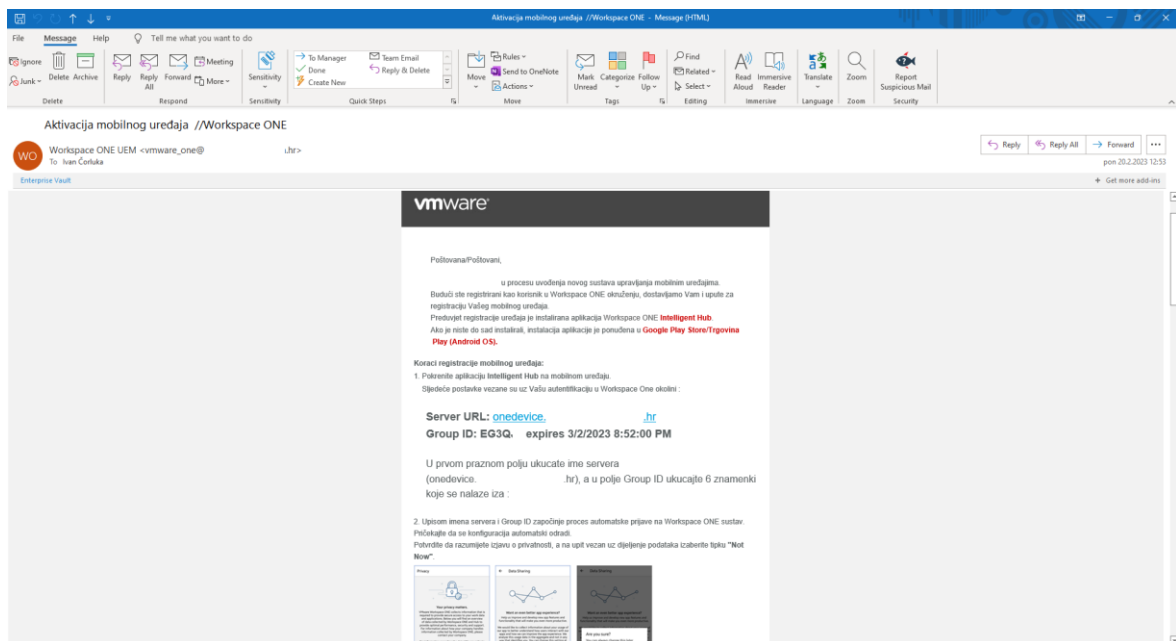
Aktivacija mobilnog uređaja //Workspace ONE - Message (HTML)

File Message Help Tell me what you want to do

Ignore Junk Delete Archive
Delete
Reply Reply All Forward Meeting More
Respond
Sensitivity
Sensitivity
To Manager Done Create New Team Email Reply & Delete
Quick Steps
Move Rules Send to OneNote Actions
Move
Mark Unread Categorize Follow Up
Tags
Find Related Select
Editing
Read Aloud Immersive Reader
Immersive
Translate
Language
Zoom
Zoom
Report Suspicious Mail
Security

Aktivacija mobilnog uređaja //Workspace ONE

WO Workspace ONE UEM <vmware_one@ .hr>
To Ivan Čorluka

Reply Reply All Forward ...
pon 20.2.2023 12:53

Enterprise Vault
+ Get more add-ins

vmware

Poštovana/Poštovani,

u procesu uvođenja novog sustava upravljanja mobilnim uređajima.
Budući ste registrirani kao korisnik u Workspace ONE okruženju, dostavljamo Vam i upute za registraciju Vašeg mobilnog uređaja.
Preduvjet registracije uređaja je instalirana aplikacija Workspace ONE Intelligent Hub.
Ako je niste do sad instalirali, instalacija aplikacije je ponuđena u Google Play Store/Trgovina Play (Android OS).

Koraci registracije mobilnog uređaja:
1. Pokrenite aplikaciju Intelligent Hub na mobilnom uređaju.
Sljedeće postavke vezane su uz Vašu autentifikaciju u Workspace One okolini :

Server URL: onedevice. .hr
Group ID: EG3Q. expires 3/2/2023 8:52:00 PM

U prvom praznom polju ukucate ime servera (onedevice. .hr), a u polje Group ID ukucajte 6 znamenki koje se nalaze iza :

2. Upisom imena servera i Group ID započinje proces automatske prijave na Workspace ONE sustav.
Pričekajte da se konfiguracija automatski odradi.
Potvrdite da razumijete izjavu o privatnosti, a na upit vezan uz dijeljenje podataka izaberite tipku "Not Now".

Privacy
Data Sharing
Data Sharing
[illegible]